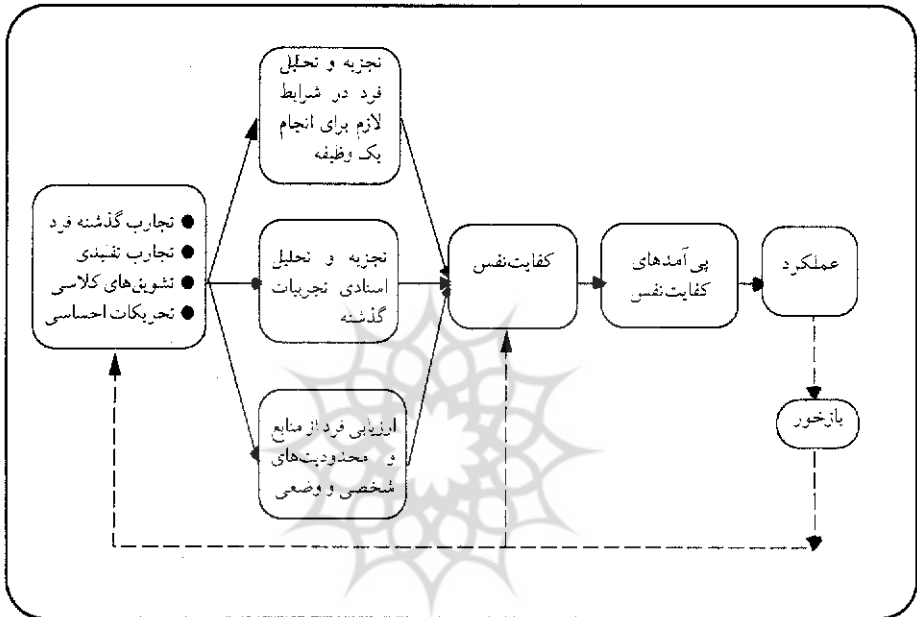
● تجارب گذشته فرد
● تجارب تقلیدی
● تشویق‌های کلاسی
● تحریکات احساسی

نجزیه و تحلیل فرد در شرایط لازم برای انجام یک وظیفه

نجزیه و تحلیل اسنادی تجربیات گذشته

ارزیابی فرد از منابع و محدودیت‌های شخصی و وضعی

کفایت‌نفس

پی‌آمدهای کفایت‌نفس

عملکرد

بازخور